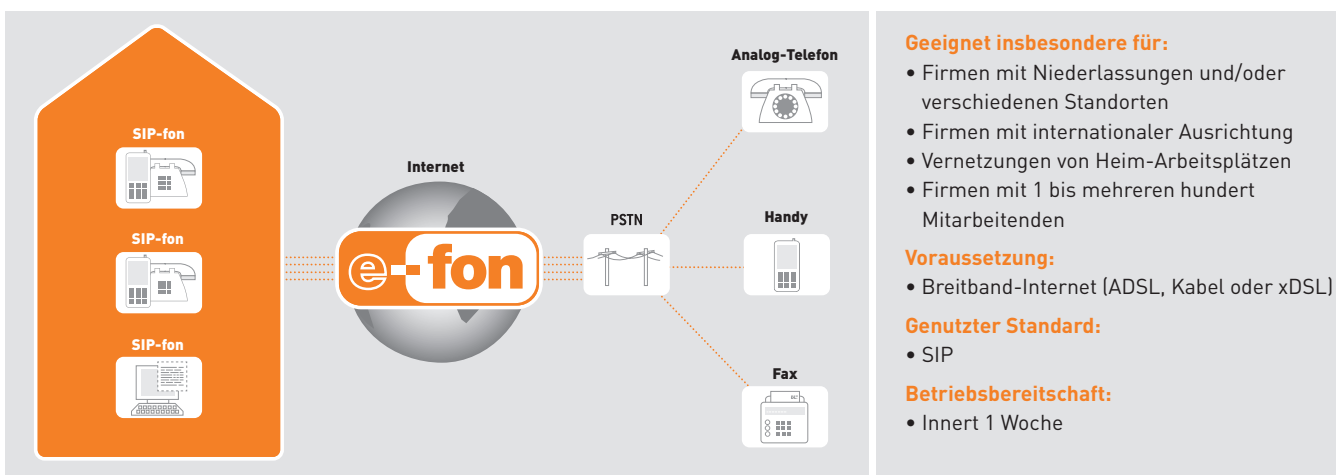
SIP-fon

SIP-fon

SIP-fon

Internet

e-fon

PSTN

Analog-Telefon

Handy

Fax

Geeignet insbesondere für:
• Firmen mit Niederlassungen und/oder verschiedenen Standorten
• Firmen mit internationaler Ausrichtung
• Vernetzungen von Heim-Arbeitsplätzen
• Firmen mit 1 bis mehreren hundert Mitarbeitenden

Voraussetzung:
• Breitband-Internet (ADSL, Kabel oder xDSL)

Genutzter Standard:
• SIP

Betriebsbereitschaft:
• Innert 1 Woche